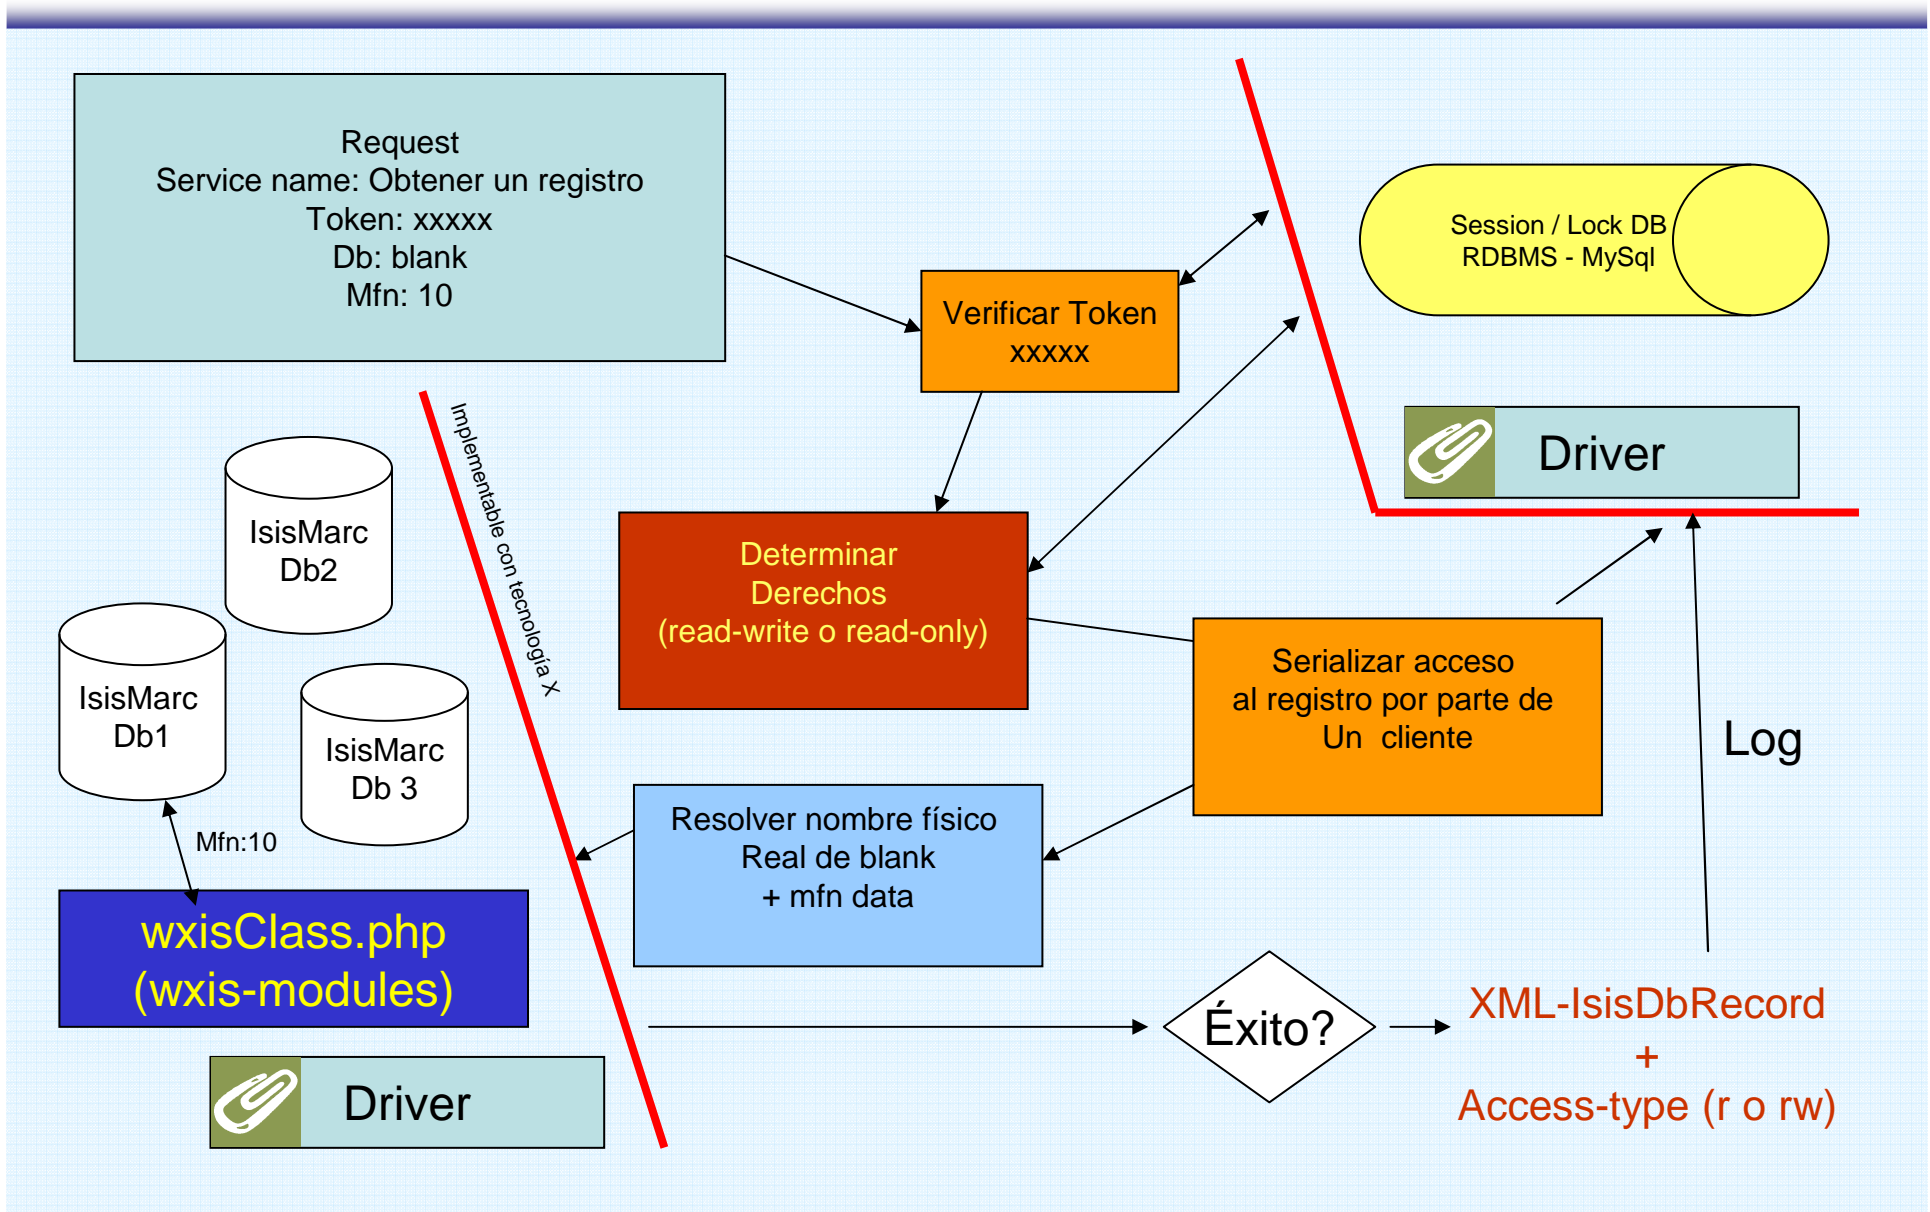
Request
Service name: Obtener un registro
Token: xxxxx
Db: blank
Mfn: 10

Verificar Token
xxxxx

Session / Lock DB
RDBMS - MySql

Driver

Implementable con tecnología X

IsisMarc
Db2

IsisMarc
Db1

IsisMarc
Db 3

Determinar
Derechos
(read-write o read-only)

Serializar acceso
al registro por parte de
Un cliente

Log

Mfn:10

Resolver nombre físico
Real de blank
+ mfn data

wxisClass.php
(wxis-modules)

Éxito?

XML-IsisDbRecord
+
Access-type (r o rw)

Driver